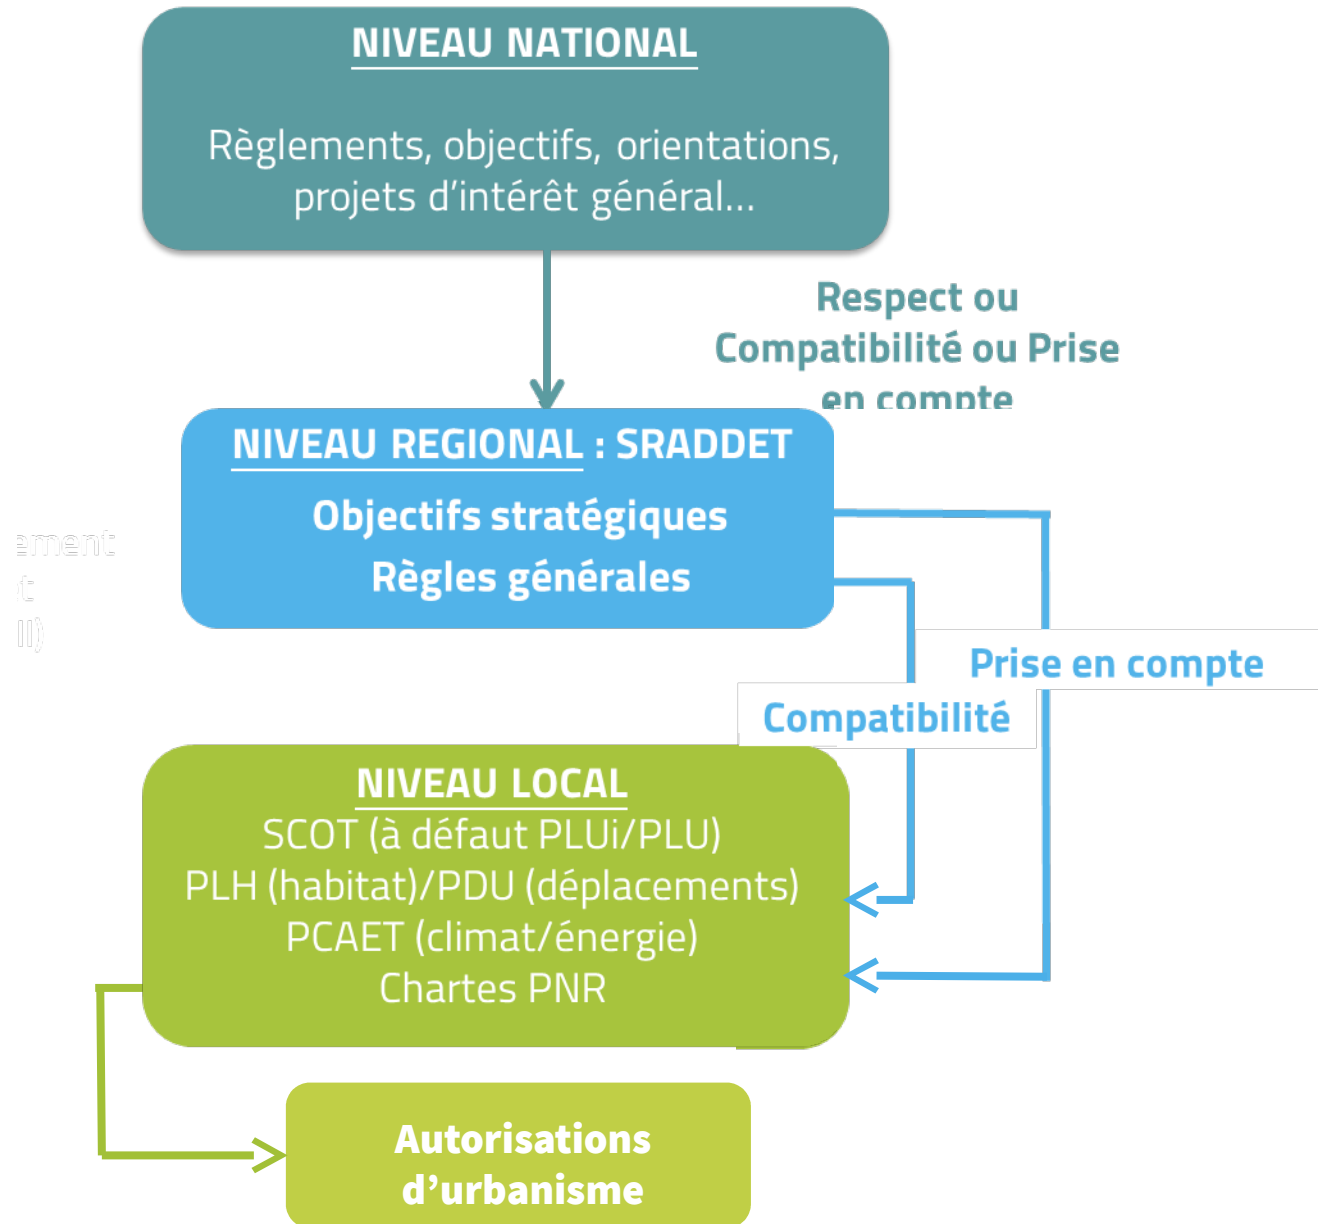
NIVEAU NATIONAL

Règlements, objectifs, orientations, projets d'intérêt général…

Respect ou Compatibilité ou Prise en compte

NIVEAU REGIONAL : SRADDET

Objectifs stratégiques
Règles générales

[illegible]

Prise en compte

Compatibilité

NIVEAU LOCAL
SCOT (à défaut PLUi/PLU)
PLH (habitat)/PDU (déplacements)
PCAET (climat/énergie)
Chartes PNR

Autorisations d'urbanisme